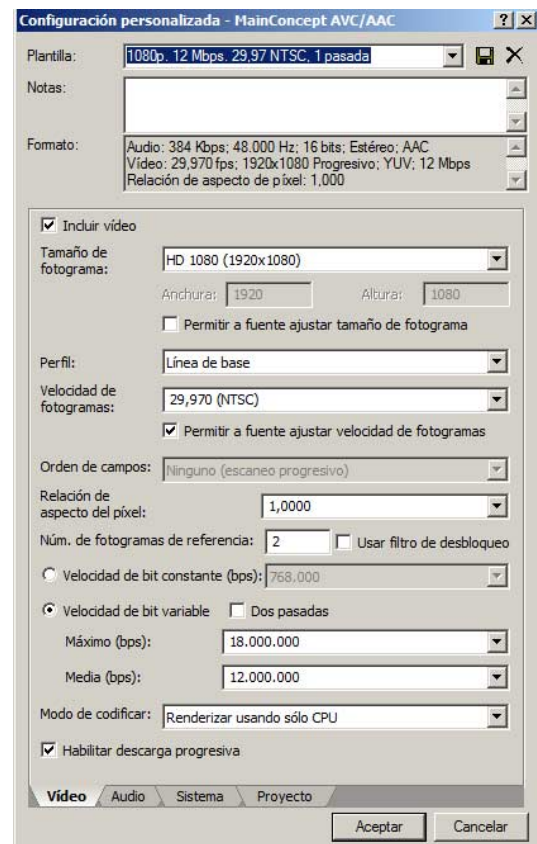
Configuración personalizada - MainConcept AVC/AAC ? X

Plantilla: 1080p. 12 Mbps. 29,97 NTSC, 1 pasada

Notas:

Formato: Audio: 384 Kbps; 48.000 Hz; 16 bits; Estéreo; AAC
Vídeo: 29,970 fps; 1920x1080 Progresivo; YUV; 12 Mbps
Relación de aspecto de píxel: 1,000

Incluir vídeo

Tamaño de fotograma: HD 1080 (1920x1080)

Anchura: 1920 Altura: 1080

Permitir a fuente ajustar tamaño de fotograma

Perfil: Línea de base

Velocidad de fotogramas: 29,970 (NTSC)

Permitir a fuente ajustar velocidad de fotogramas

Orden de campos: Ninguno (escaneo progresivo)

Relación de aspecto del píxel: 1,0000

Núm. de fotogramas de referencia: 2 Usar filtro de desbloqueo

Velocidad de bit constante (bps): 768.000

Velocidad de bit variable Dos pasadas

Máximo (bps): 18.000.000

Media (bps): 12.000.000

Modo de codificar: Renderizar usando sólo CPU

Habilitar descarga progresiva

Vídeo Audio Sistema Proyecto

Aceptar Cancelar